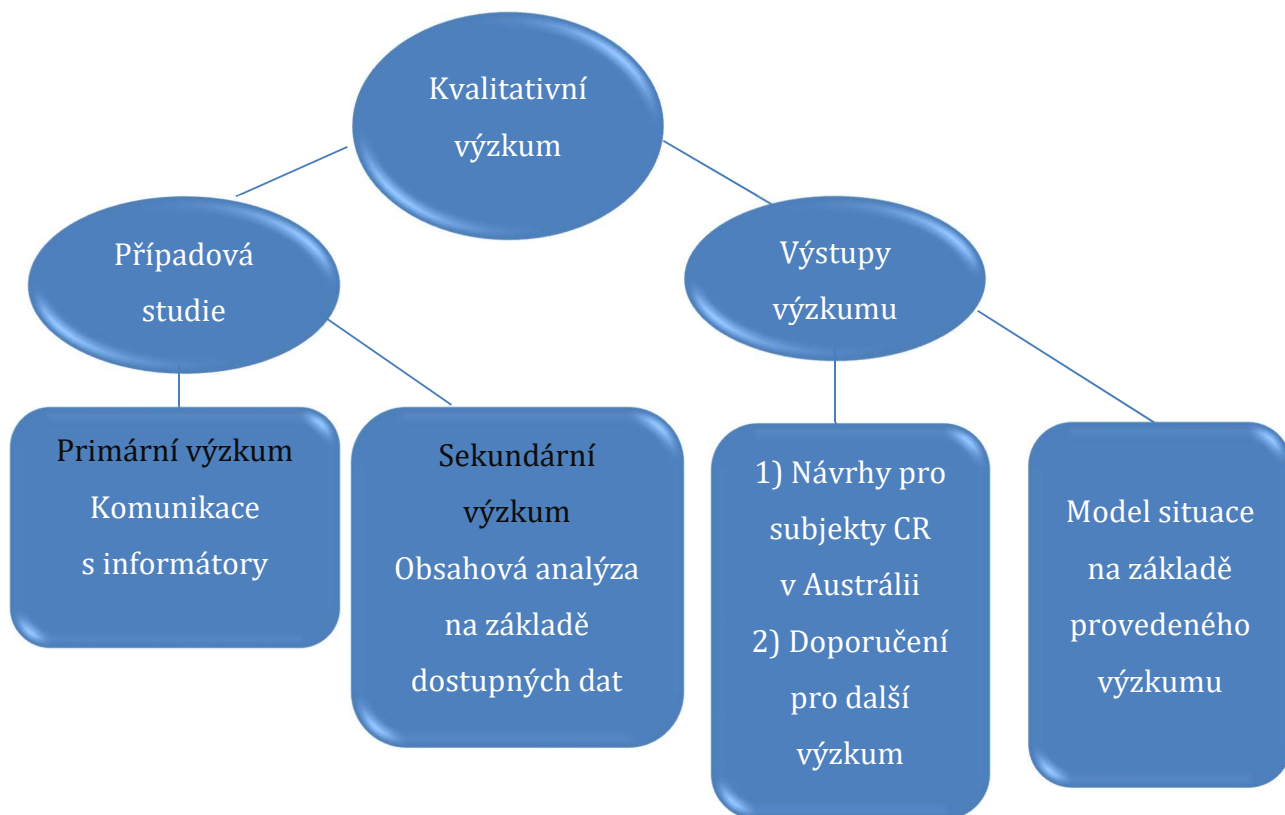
Kvalitativní výzkum

Případová studie

Výstupy výzkumu

Primární výzkum
Komunikace s informátory

Sekundární výzkum
Obsahová analýza na základě dostupných dat

1) Návrhy pro subjekty CR v Austrálii
2) Doporučení pro další výzkum

Model situace na základě provedeného výzkumu